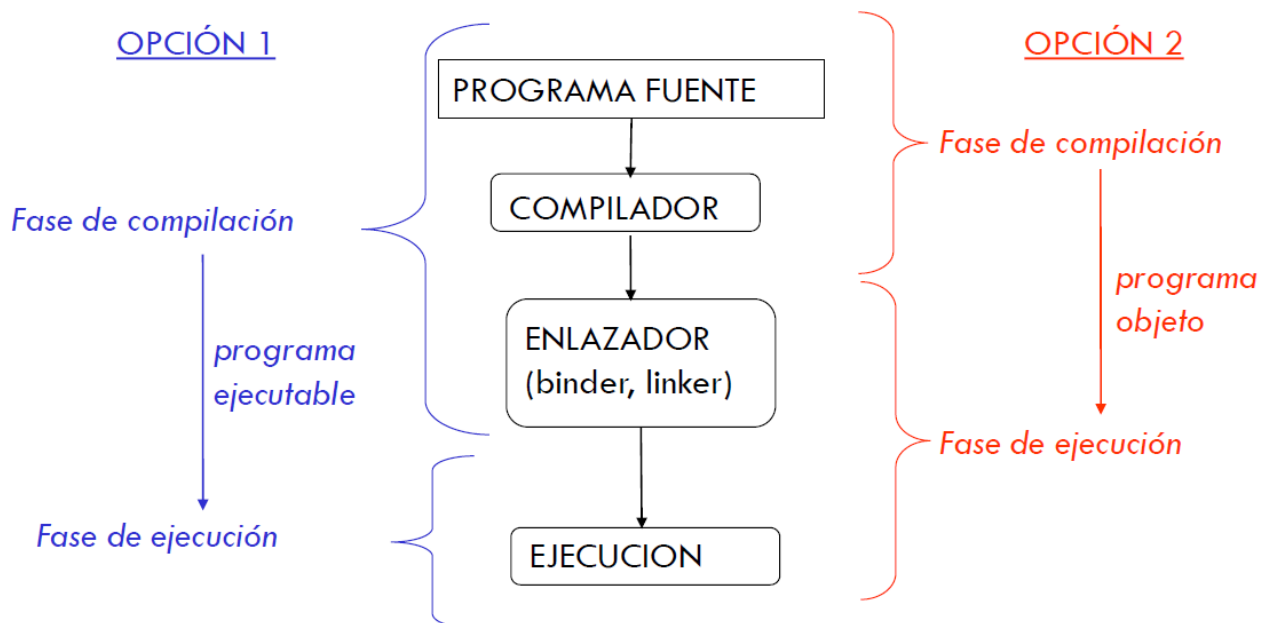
OPCIÓN 1

OPCIÓN 2

PROGRAMA FUENTE

Fase de compilación

COMPILADOR

Fase de compilación

programa objeto

ENLAZADOR (binder, linker)

programa ejecutable

Fase de ejecución

Fase de ejecución

EJECUCION